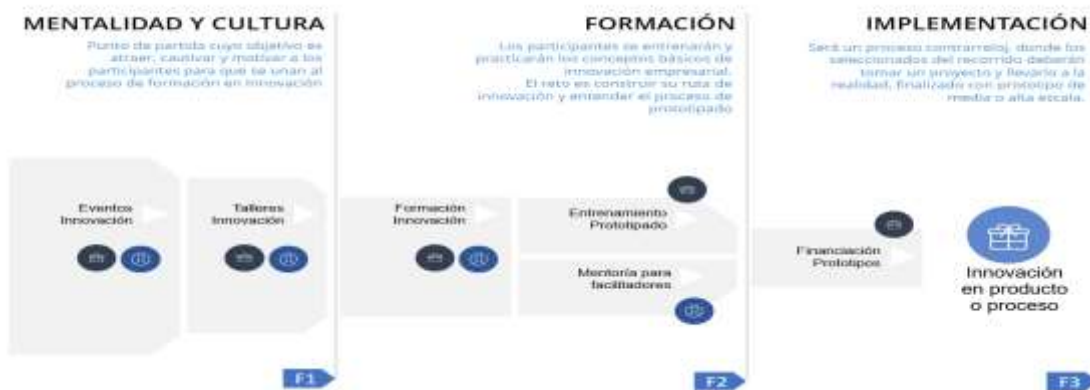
MENTALIDAD Y CULTURA

Punto de partida cuyo objetivo es atraer, cautivar y motivar a los participantes para que se unan al proceso de formación en innovación

FORMACIÓN

Los participantes se entrenarán y practicarán los conceptos básicos de innovación empresarial. El reto es construir su ruta de innovación y entender el proceso de prototipado

IMPLEMENTACIÓN

Será un proceso contrarreloj, donde los seleccionados del recorrido deberán tomar un proyecto y llevarlo a la realidad, finalizando con prototipo de media o alta escala.

Eventos Innovación

Talleres Innovación

Formación Innovación

Entrenamiento Prototipado

Mentoría para facilitadores

Financiación Prototipos

Innovación en producto o proceso

F1

F2

F3